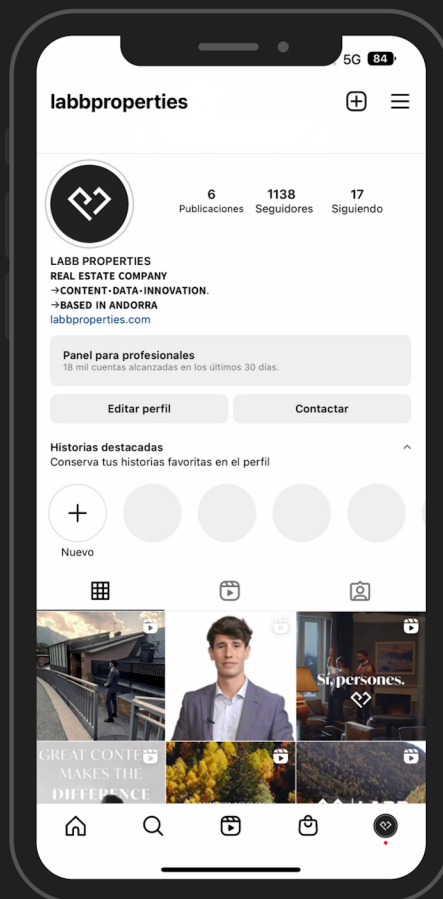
5G 84

labbproperties

6
Publicaciones

1138
Seguidores

17
Siguiendo

LABB PROPERTIES
REAL ESTATE COMPANY
→CONTENT·DATA·INNOVATION.
→BASED IN ANDORRA
labbproperties.com

Panel para profesionales
18 mil cuentas alcanzadas en los últimos 30 días.

Editar perfil

Contactar

Historias destacadas
Conserva tus historias favoritas en el perfil

Nuevo

Sí, persones.

GREAT CONTE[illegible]
MAKES THE
DIFFERENCE